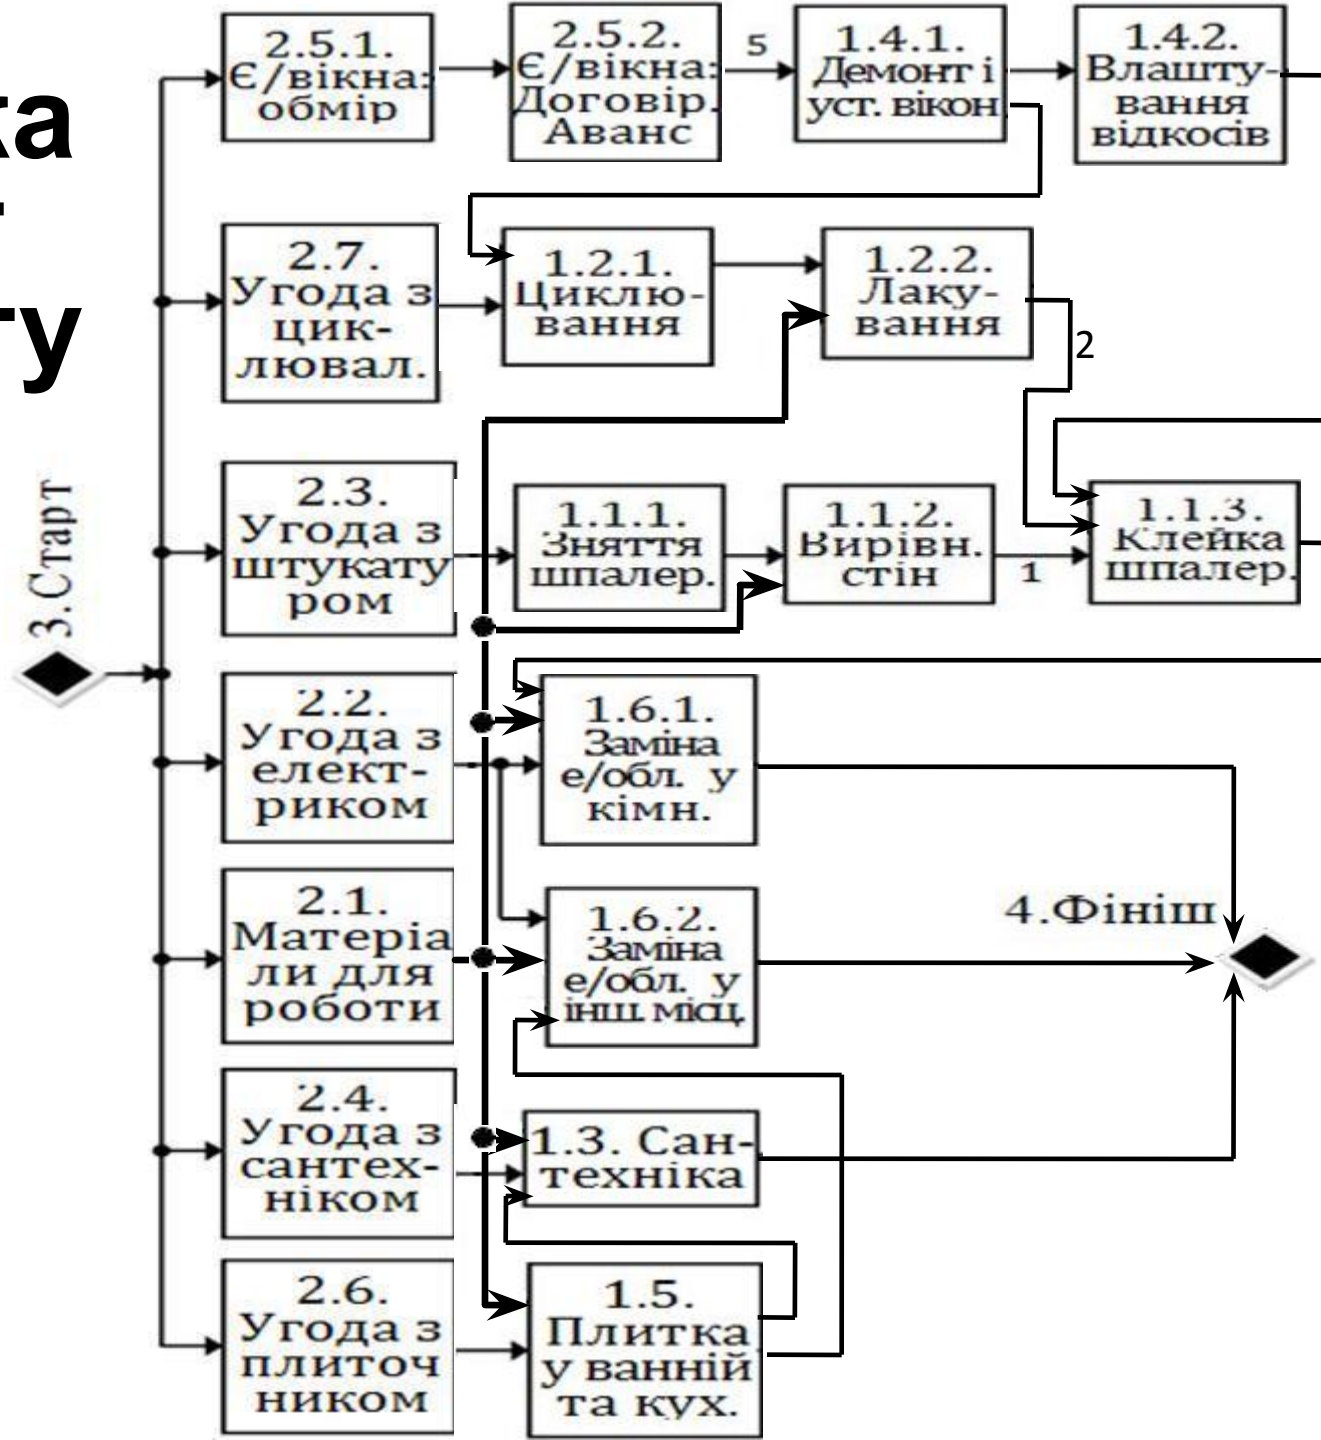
ка
-
ту

3.Старт

2.5.1. Є/вікна: обмір

2.5.2. Є/вікна: Договір. Аванс

5

1.4.1. Демонт і уст. вікон

1.4.2. Влаштування відкосів

2.7. Угода з циклювал.

1.2.1. Циклювання

1.2.2. Лакування

2

2.3. Угода з штукатуром

1.1.1. Зняття шпалер.

1.1.2. Вирівн. стін

1

1.1.3. Клейка шпалер.

2.2. Угода з електриком

1.6.1. Заміна е/обл. у кімн.

2.1. Матеріали для роботи

1.6.2. Заміна е/обл. у інш. місц.

4.Фініш

2.4. Угода з сантехніком

1.3. Сантехніка

2.6. Угода з плиточником

1.5. Плитка у ванній та кух.